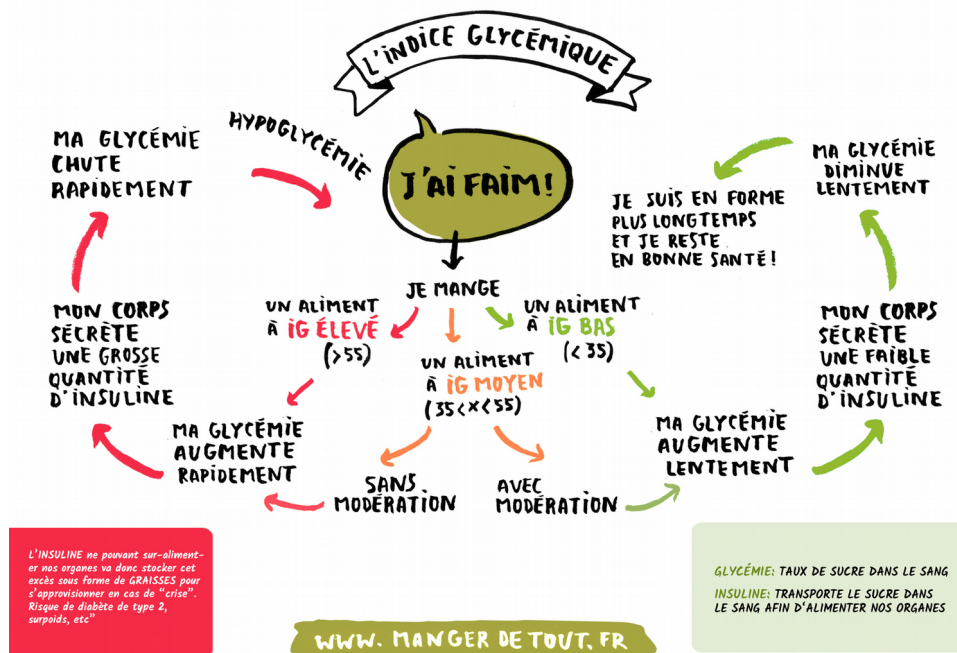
L'INDICE GLYCÉMIQUE

J'AI FAIM!

HYPOGLYCÉMIE

MA GLYCÉMIE CHUTE RAPIDEMENT

MON CORPS SÉCRÈTE UNE GROSSE QUANTITÉ D'INSULINE

MA GLYCÉMIE AUGMENTE RAPIDEMENT

JE MANGE

UN ALIMENT À IG ÉLEVÉ ($>55$)

UN ALIMENT À IG MOYEN ($35<x<55$)

UN ALIMENT À IG BAS ($<35$)

SANS MODÉRATION

AVEC MODÉRATION

MA GLYCÉMIE AUGMENTE LENTEMENT

MON CORPS SÉCRÈTE UNE FAIBLE QUANTITÉ D'INSULINE

MA GLYCÉMIE DIMINUE LENTEMENT

JE SUIS EN FORME PLUS LONGTEMPS ET JE RESTE EN BONNE SANTÉ!

L'INSULINE ne pouvant sur-alimenter nos organes va donc stocker cet excès sous forme de GRAISSES pour s'approvisionner en cas de "crise". Risque de diabète de type 2, surpoids, etc"

WWW. MANGER DE TOUT. FR

GLYCÉMIE: TAUX DE SUCRE DANS LE SANG

INSULINE: TRANSPORTE LE SUCRE DANS LE SANG AFIN D'ALIMENTER NOS ORGANES